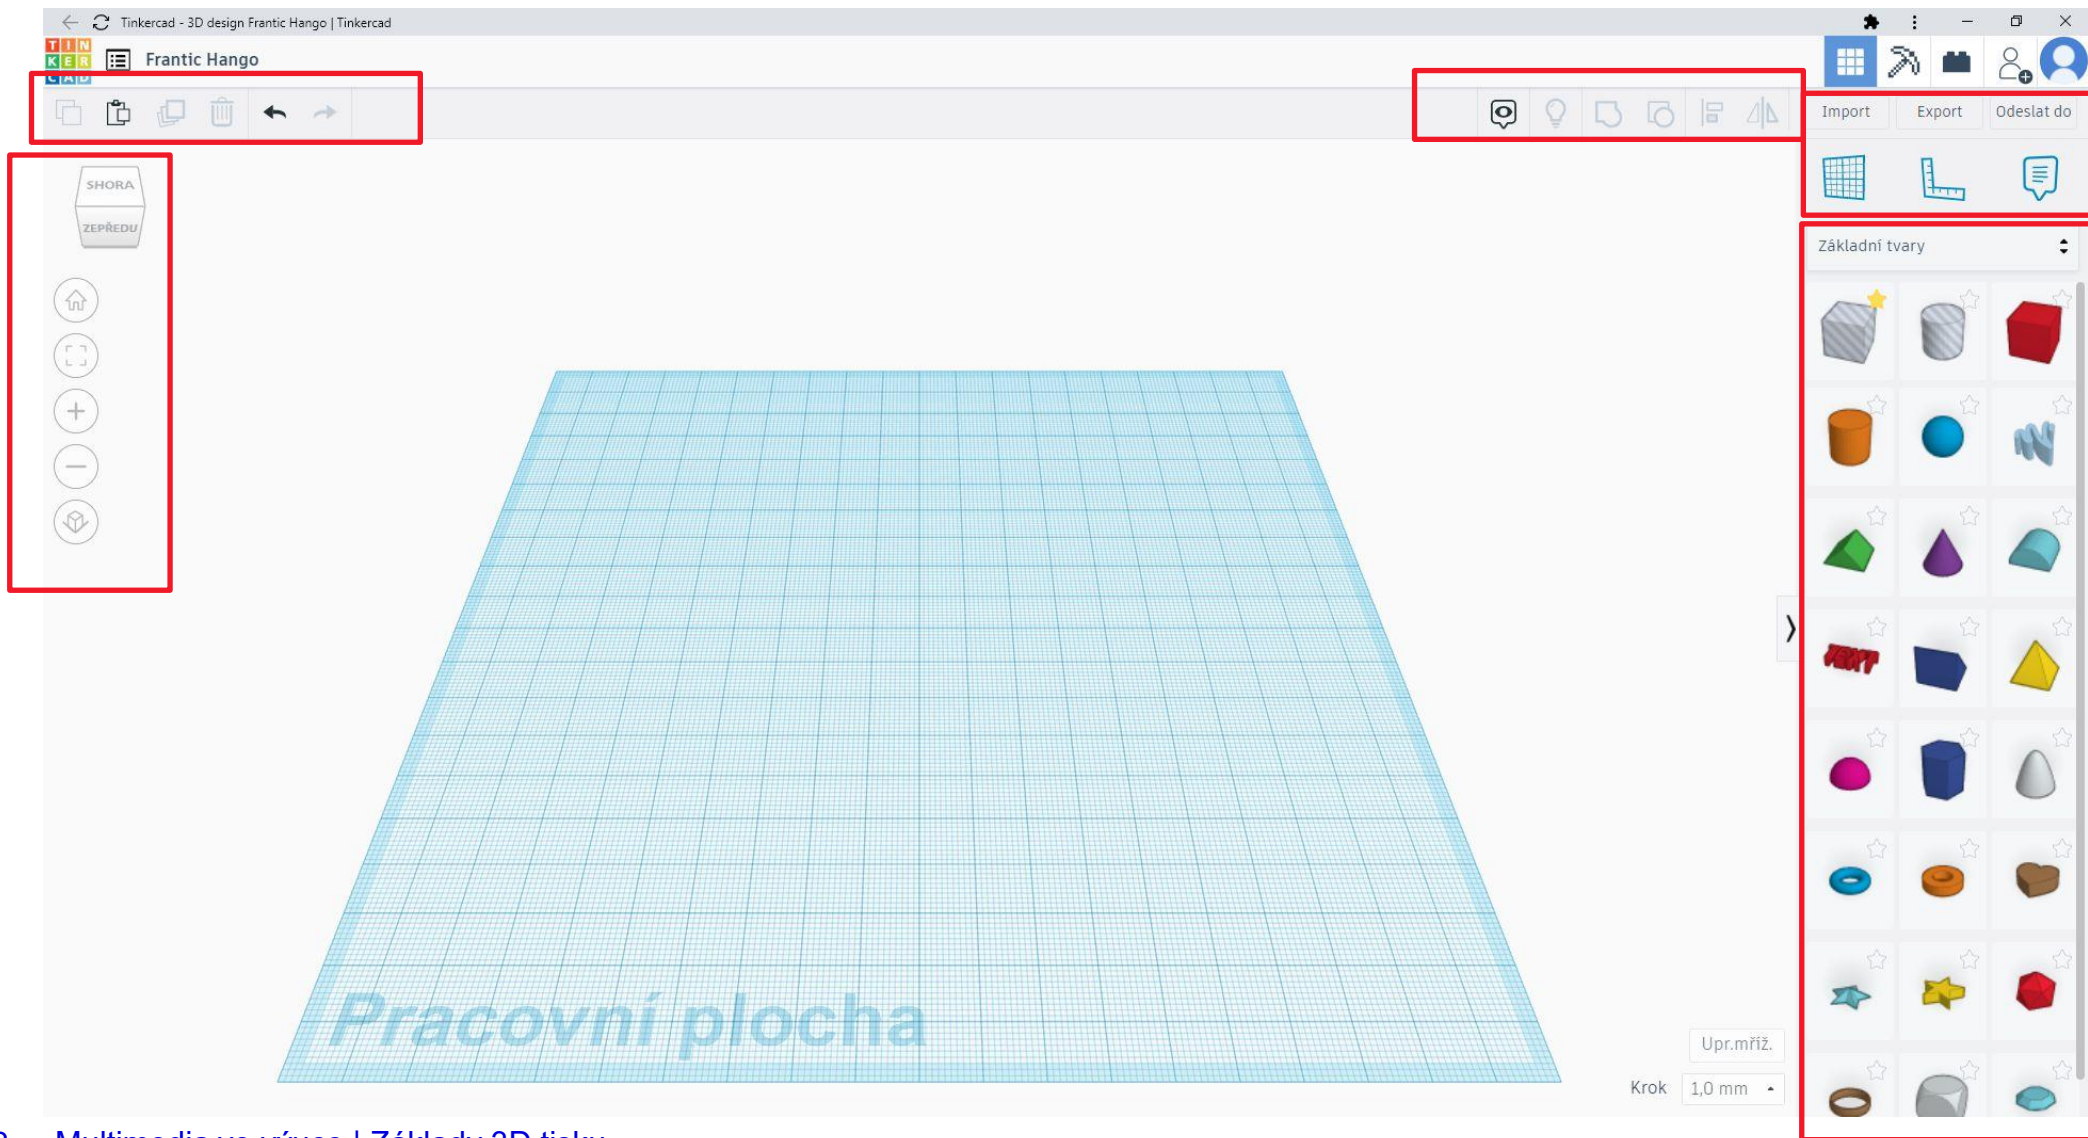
Tinkercad - 3D design Frantic Hango | Tinkercad

TIN KER CAD

Frantic Hango

Import Export Odeslat do

SHORA
ZEPŘEDU

Základní tvary

Pracovní plocha

Upr.mřiž.

Krok 1,0 mm

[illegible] Multimedia ve výuce | Základy 3D tisku